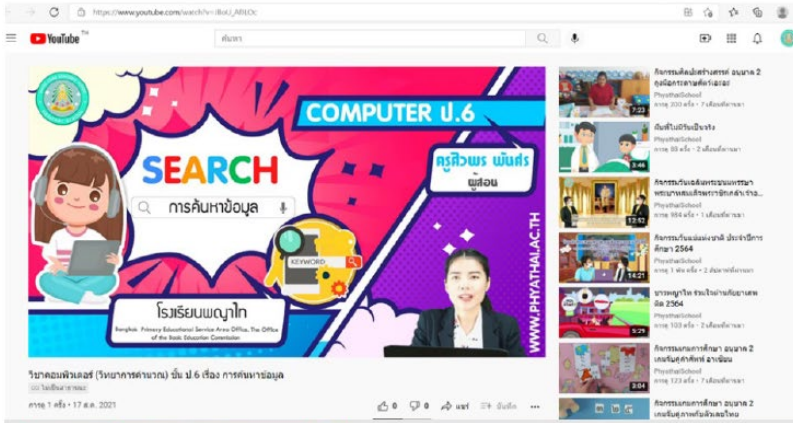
https://www.youtube.com/watch?v=BoU_ABLOc

YouTube TH

ค้นหา

COMPUTER ป.6

SEARCH

การค้นหาข้อมูล

ครูศิวพร พันศร
ผู้สอน

KEYWORD

โรงเรียนพญาไท
Bangkok Primary Educational Service Area Office, The Office of the Basic Education Commission

WWW.PHYATHAI.AC.TH

วิชาคอมพิวเตอร์ (วิทยาการคำนวณ) ชั้น ป.6 เรื่อง การค้นหาข้อมูล

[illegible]

การดู 1 ครั้ง • 17 ส.ค. 2021

0 0 แชร์ บันทึก ...

กิจกรรมคิดเชิงสร้างสรรค์ อนุบาล 2 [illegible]
PhyathaiSchool
การดู 200 ครั้ง • 7 เดือนที่ผ่านมา
7:23

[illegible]
PhyathaiSchool
การดู 93 ครั้ง • 2 เดือนที่ผ่านมา
3:46

กิจกรรมวันเฉลิมพระชนมพรรษา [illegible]
PhyathaiSchool
การดู 984 ครั้ง • 1 เดือนที่ผ่านมา
13:52

กิจกรรมวันแม่แห่งชาติ ประจำปีการศึกษา 2564
PhyathaiSchool
การดู 1 พัน ครั้ง • 2 เดือนที่ผ่านมา
14:21

บรรยากาศ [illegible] 2564
PhyathaiSchool
การดู 103 ครั้ง • 2 เดือนที่ผ่านมา
5:29

กิจกรรมนอกการศึกษา อนุบาล 2 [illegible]
PhyathaiSchool
การดู 123 ครั้ง • 7 เดือนที่ผ่านมา
3:04

กิจกรรมนอกการศึกษา อนุบาล 2 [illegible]